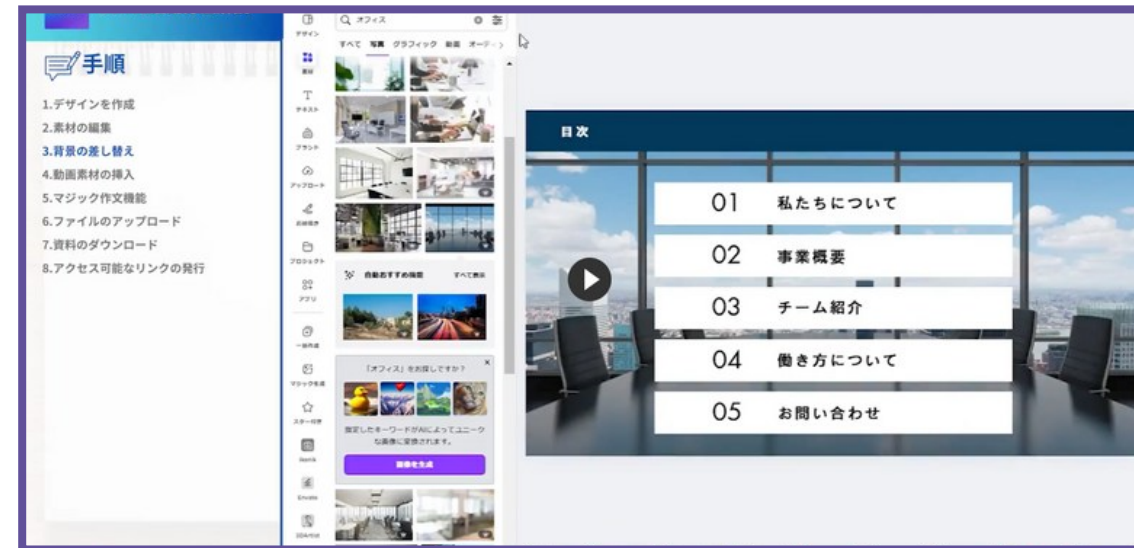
手順

1.デザインを作成
2.素材の編集
3.背景の差し替え
4.動画素材の挿入
5.マジック作文機能
6.ファイルのアップロード
7.資料のダウンロード
8.アクセス可能なリンクの発行

デザイン
素材
テキスト
ブランド
アップロード
描画
プロジェクト
アプリ
一括作成
マジック生成
スター付き
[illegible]
Envato
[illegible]

オフィス

すべて 写真 グラフィック 動画 オーデ

自動おすすめ機能 すべて表示

「オフィス」をお探しですか？
指定したキーワードがAIによってユニークな画像に変換されます。
画像を生成

目次

01 私たちについて
02 事業概要
03 チーム紹介
04 働き方について
05 お問い合わせ